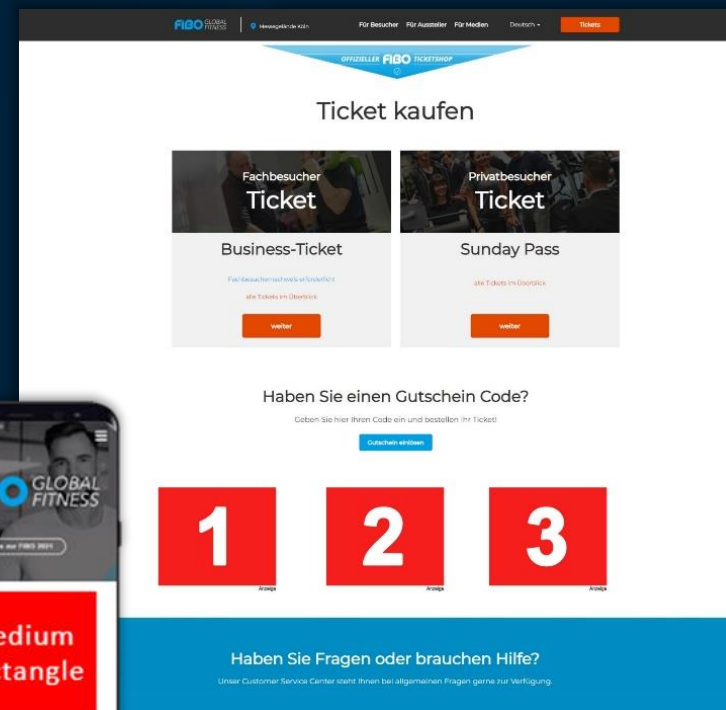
FIBO GLOBAL FITNESS | Messegelände Köln Für Besucher Für Aussteller Für Medien Deutsch Tickets

OFFIZIELLER FIBO TICKETSHOP

Ticket kaufen

Fachbesucher
Ticket

Business-Ticket

Fachbesuchernachweis erforderlich

alle Tickets im Überblick

weiter

Privatbesucher
Ticket

Sunday Pass

alle Tickets im Überblick

weiter

Haben Sie einen Gutschein Code?

Geben Sie hier Ihren Code ein und bestellen Ihr Ticket!

Gutschein einlösen

1
Anzeige

2
Anzeige

3
Anzeige

Haben Sie Fragen oder brauchen Hilfe?

Unser Customer Service Center steht Ihnen bei allgemeinen Fragen gerne zur Verfügung.

GLOBAL FITNESS

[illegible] zur FIBO 2021

edium
tangle